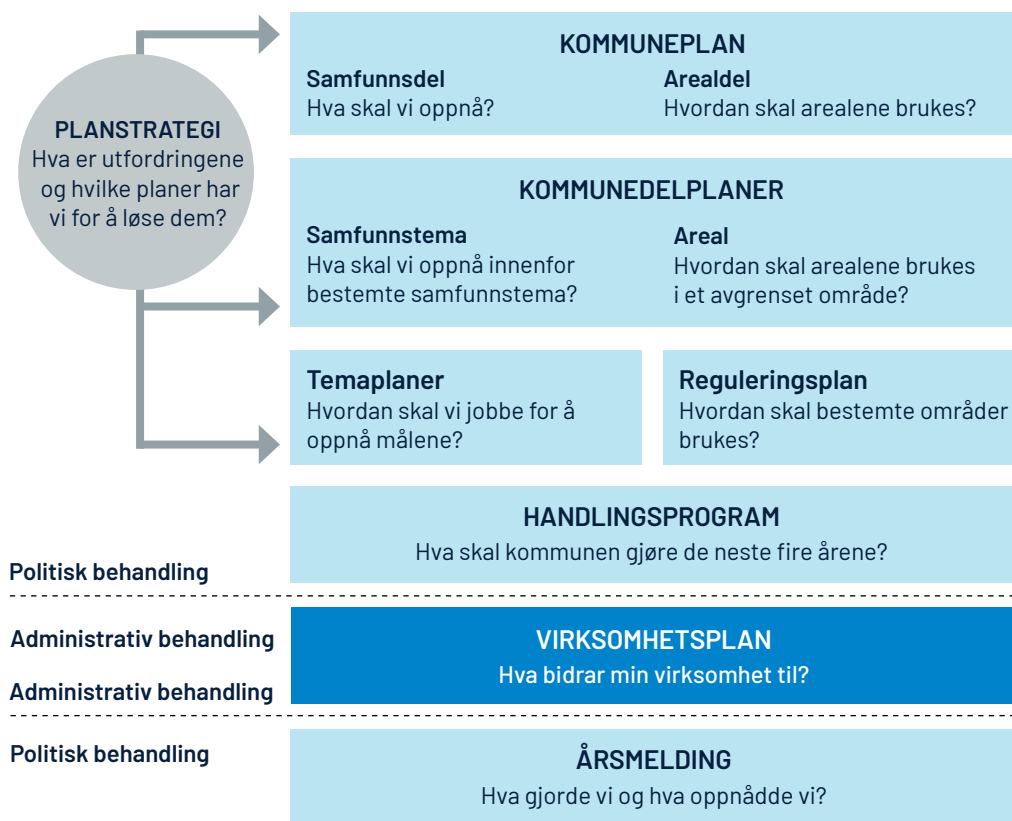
PLANSTRATEGI
Hva er utfordringene og hvilke planer har vi for å løse dem?

KOMMUNEPLAN

Samfunnsdel
Hva skal vi oppnå?

Arealdel
Hvordan skal arealene brukes?

KOMMUNEDELPLANER

Samfunnstema
Hva skal vi oppnå innenfor bestemte samfunnstema?

Areal
Hvordan skal arealene brukes i et avgrenset område?

Temaplaner
Hvordan skal vi jobbe for å oppnå målene?

Reguleringsplan
Hvordan skal bestemte områder brukes?

HANDLINGSPROGRAM
Hva skal kommunen gjøre de neste fire årene?

Politisk behandling

Administrativ behandling

VIRKSOMHETSPLAN
Hva bidrar min virksomhet til?

Administrativ behandling

Politisk behandling

ÅRSMELDING
Hva gjorde vi og hva oppnådde vi?